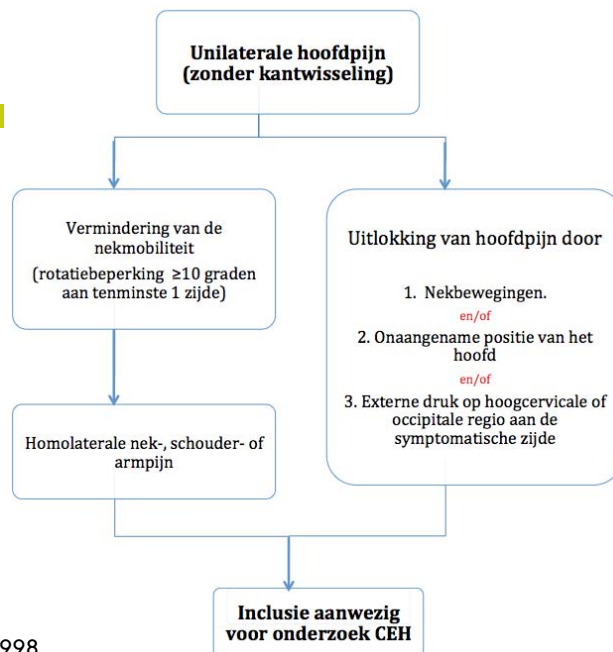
Unilaterale hoofdpijn (zonder kantwisseling)

Vermindering van de nekmobiliteit
(rotatiebeperking ≥10 graden aan tenminste 1 zijde)

Homolaterale nek-, schouder- of armpijn

Uitlokking van hoofdpijn door

1. Nekbewegingen.
en/of
2. Onaangename positie van het hoofd
en/of
3. Externe druk op hoogcervicale of occipitale regio aan de symptomatische zijde

Inclusie aanwezig voor onderzoek CEH

998